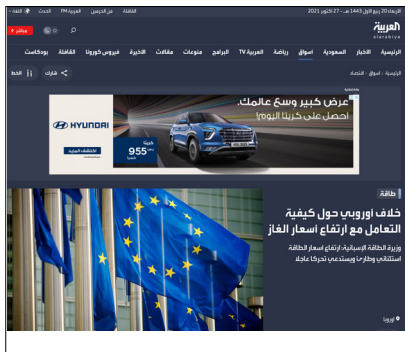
الأربعاء 20 ربيع الأول 1443 هـ - 27 أكتوبر 2021

العربية
alarabiya

الثقافة | من الحرمين | العربية FM | الحدث | اللغة

مباشر

الرئيسية | الأخبار | السعودية | أسواق | رياضة | العربية TV | البرامج | منوعات | مقالات | الأخيرة | فيروس كورونا | الثقافة | بودكاست

الرئيسية › أسواق › اقتصاد

شارك | الخط

عرض كبير وسع عالمك.
احصل على كريتا اليوم!

HYUNDAI

955
ريال

اكتشف المزيد

طاقة

خلاف أوروبي حول كيفية التعامل مع ارتفاع أسعار الغاز

وزيرة الطاقة الإسبانية: ارتفاع أسعار الطاقة استثنائي وطارئ ويستدعي تحركاً عاجلاً

أوروبا